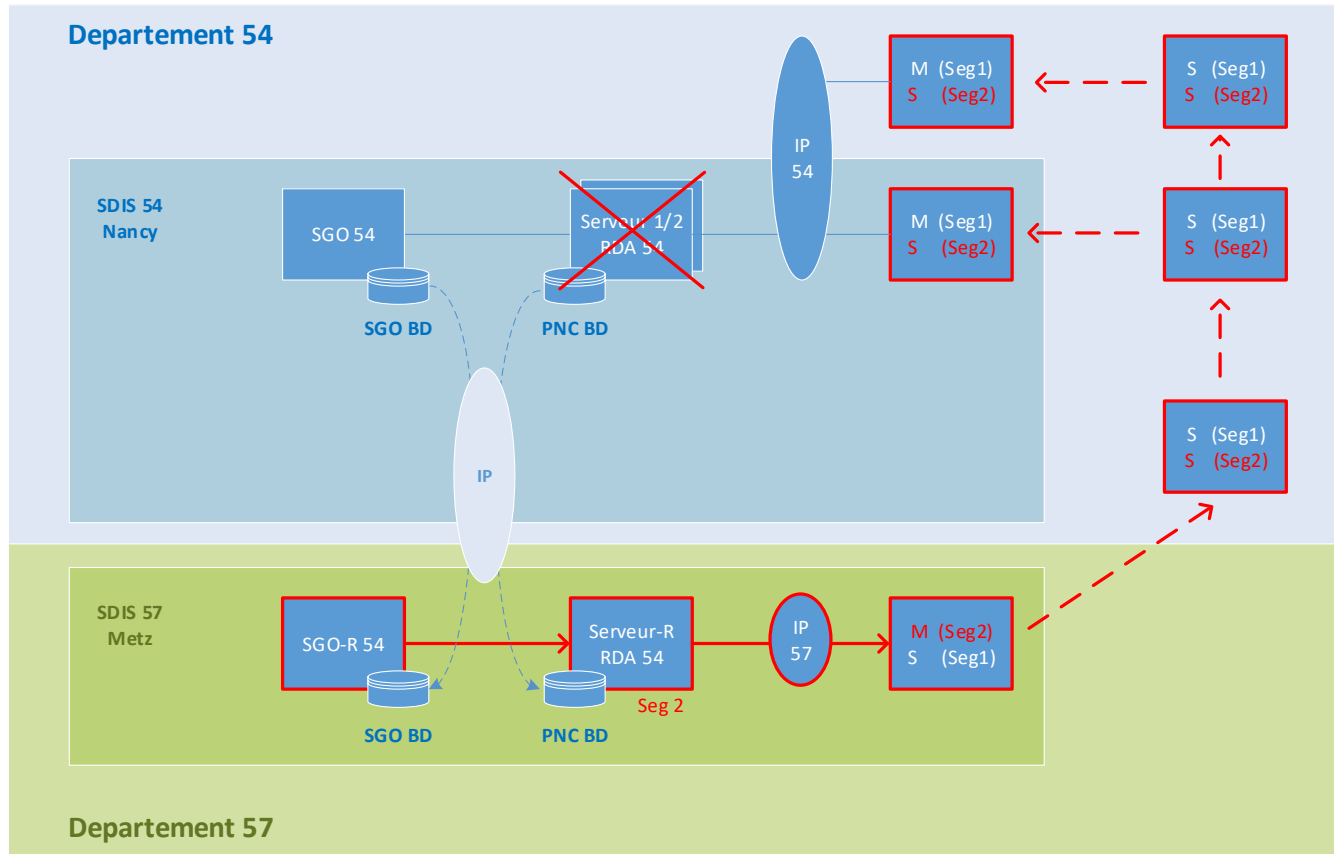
Departement 54

IP
54

M (Seg1)
S (Seg2)

S (Seg1)
S (Seg2)

SDIS 54
Nancy

SGO 54

Serveur 1/2
RDA 54

M (Seg1)
S (Seg2)

S (Seg1)
S (Seg2)

SGO BD

PNC BD

IP

S (Seg1)
S (Seg2)

SDIS 57
Metz

SGO-R 54

Serveur-R
RDA 54

IP
57

M (Seg2)
S (Seg1)

Seg 2

SGO BD

PNC BD

Departement 57